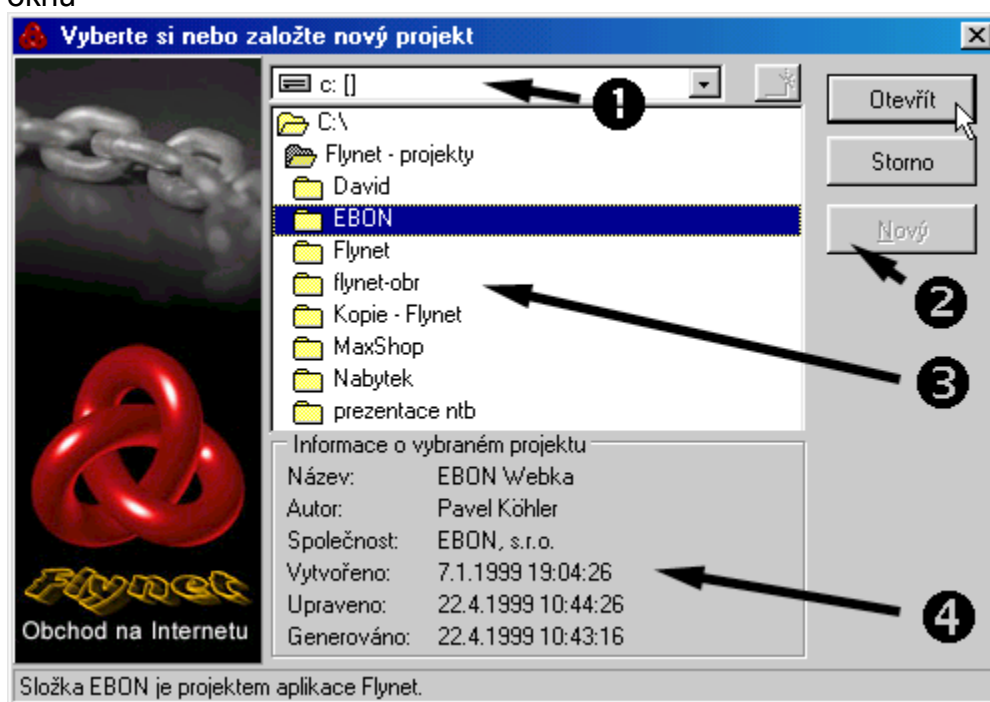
okna

Vyberte si nebo založte nový projekt

c: []

1

C:\
Flynet - projekty
David
EBON
Flynet
flynet-obr
Kopie - Flynet
MaxShop
Nabytek
prezentace ntb

Otevřít
Storno
Nový

2
3

Informace o vybraném projektu

| Název: | EBON Webka |
|---|---|
| Autor: | Pavel Köhler |
| Společnost: | EBON, s.r.o. |
| Vytvořeno: | 7.1.1999 19:04:26 |
| Upraveno: | 22.4.1999 10:44:26 |
| Generováno: | 22.4.1999 10:43:16 |

4

Flynet
Obchod na Internetu

Složka EBON je projektem aplikace Flynet.